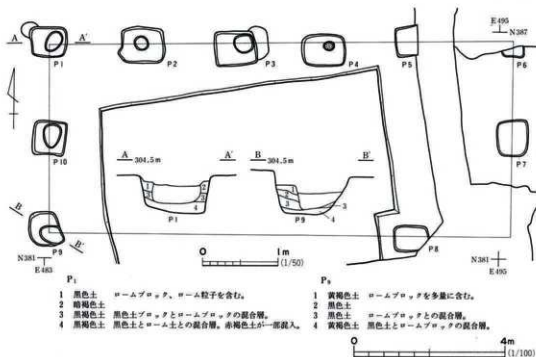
A A′ P1 P2 P3 P4 P5 E495 N387 P6

P10 P7

A 304.5m A′ B 304.5m B′

1 2 3 4 P1

1 2 3 4 P9

B B′ P9 N381 E483 P8 N381 E495

0 1m (1/50)

P1
1 黒色土 ロームブロック、ローム粒子を含む。
2 暗褐色土
3 黒色土 黒色土ブロックとロームブロックの混合層。
4 黒褐色土 黒色土とローム土との混合層。赤褐色土が一部混入。

P9
1 黄褐色土 ロームブロックを多量に含む。
2 黒色土
3 黒色土 ロームブロックとの混合層。
4 黒褐色土 黒色土とロームブロックの混合層。

0 4m (1/100)